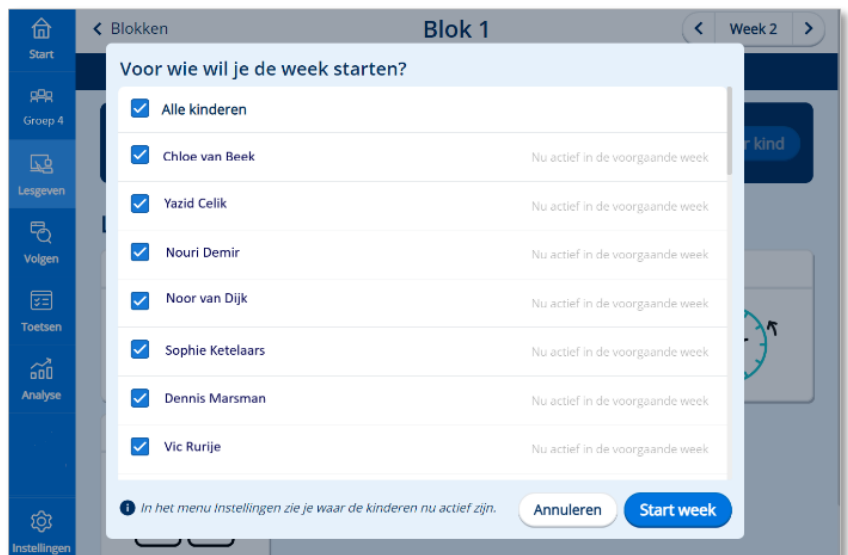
Start
Groep 4
Lesgeven
Volgen
Toetsen
Analyse
Instellingen

< Blokken
Blok 1
< Week 2 >

r kind

Voor wie wil je de week starten?

Alle kinderen

Chloe van Beek — Nu actief in de voorgaande week
Yazid Celik — Nu actief in de voorgaande week
Nouri Demir — Nu actief in de voorgaande week
Noor van Dijk — Nu actief in de voorgaande week
Sophie Ketelaars — Nu actief in de voorgaande week
Dennis Marsman — Nu actief in de voorgaande week
Vic Rurije — Nu actief in de voorgaande week

In het menu Instellingen zie je waar de kinderen nu actief zijn.

Annuleren
Start week